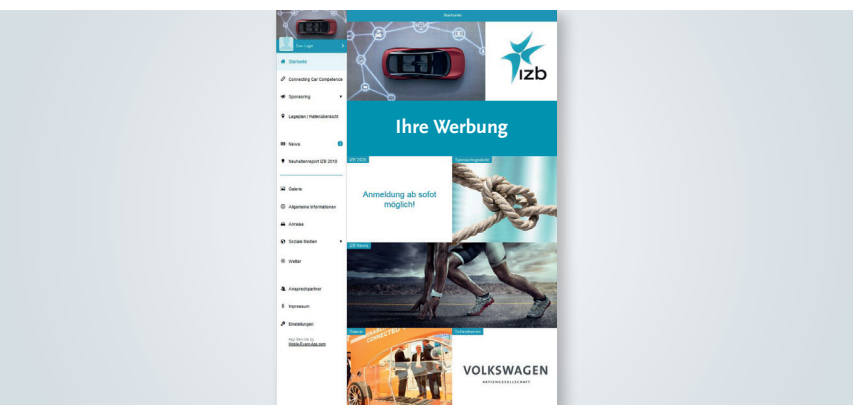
Startseite

User Login

Startseite

Connecting Car Competence

Sponsoring

Lageplan | Hallenübersicht

News

Neuheitenreport IZB 2018

Galerie

Allgemeine Informationen

Anreise

Soziale Medien

Wetter

Ansprechpartner

Impressum

Einstellungen

App Service by
Mobile-Event-App.com

izb

Ihre Werbung

IZB 2020

Anmeldung ab sofort möglich!

Sponsoringbereich

IZB News

Galerie

Schirmherren

VOLKSWAGEN
AKTIENGESELLSCHAFT